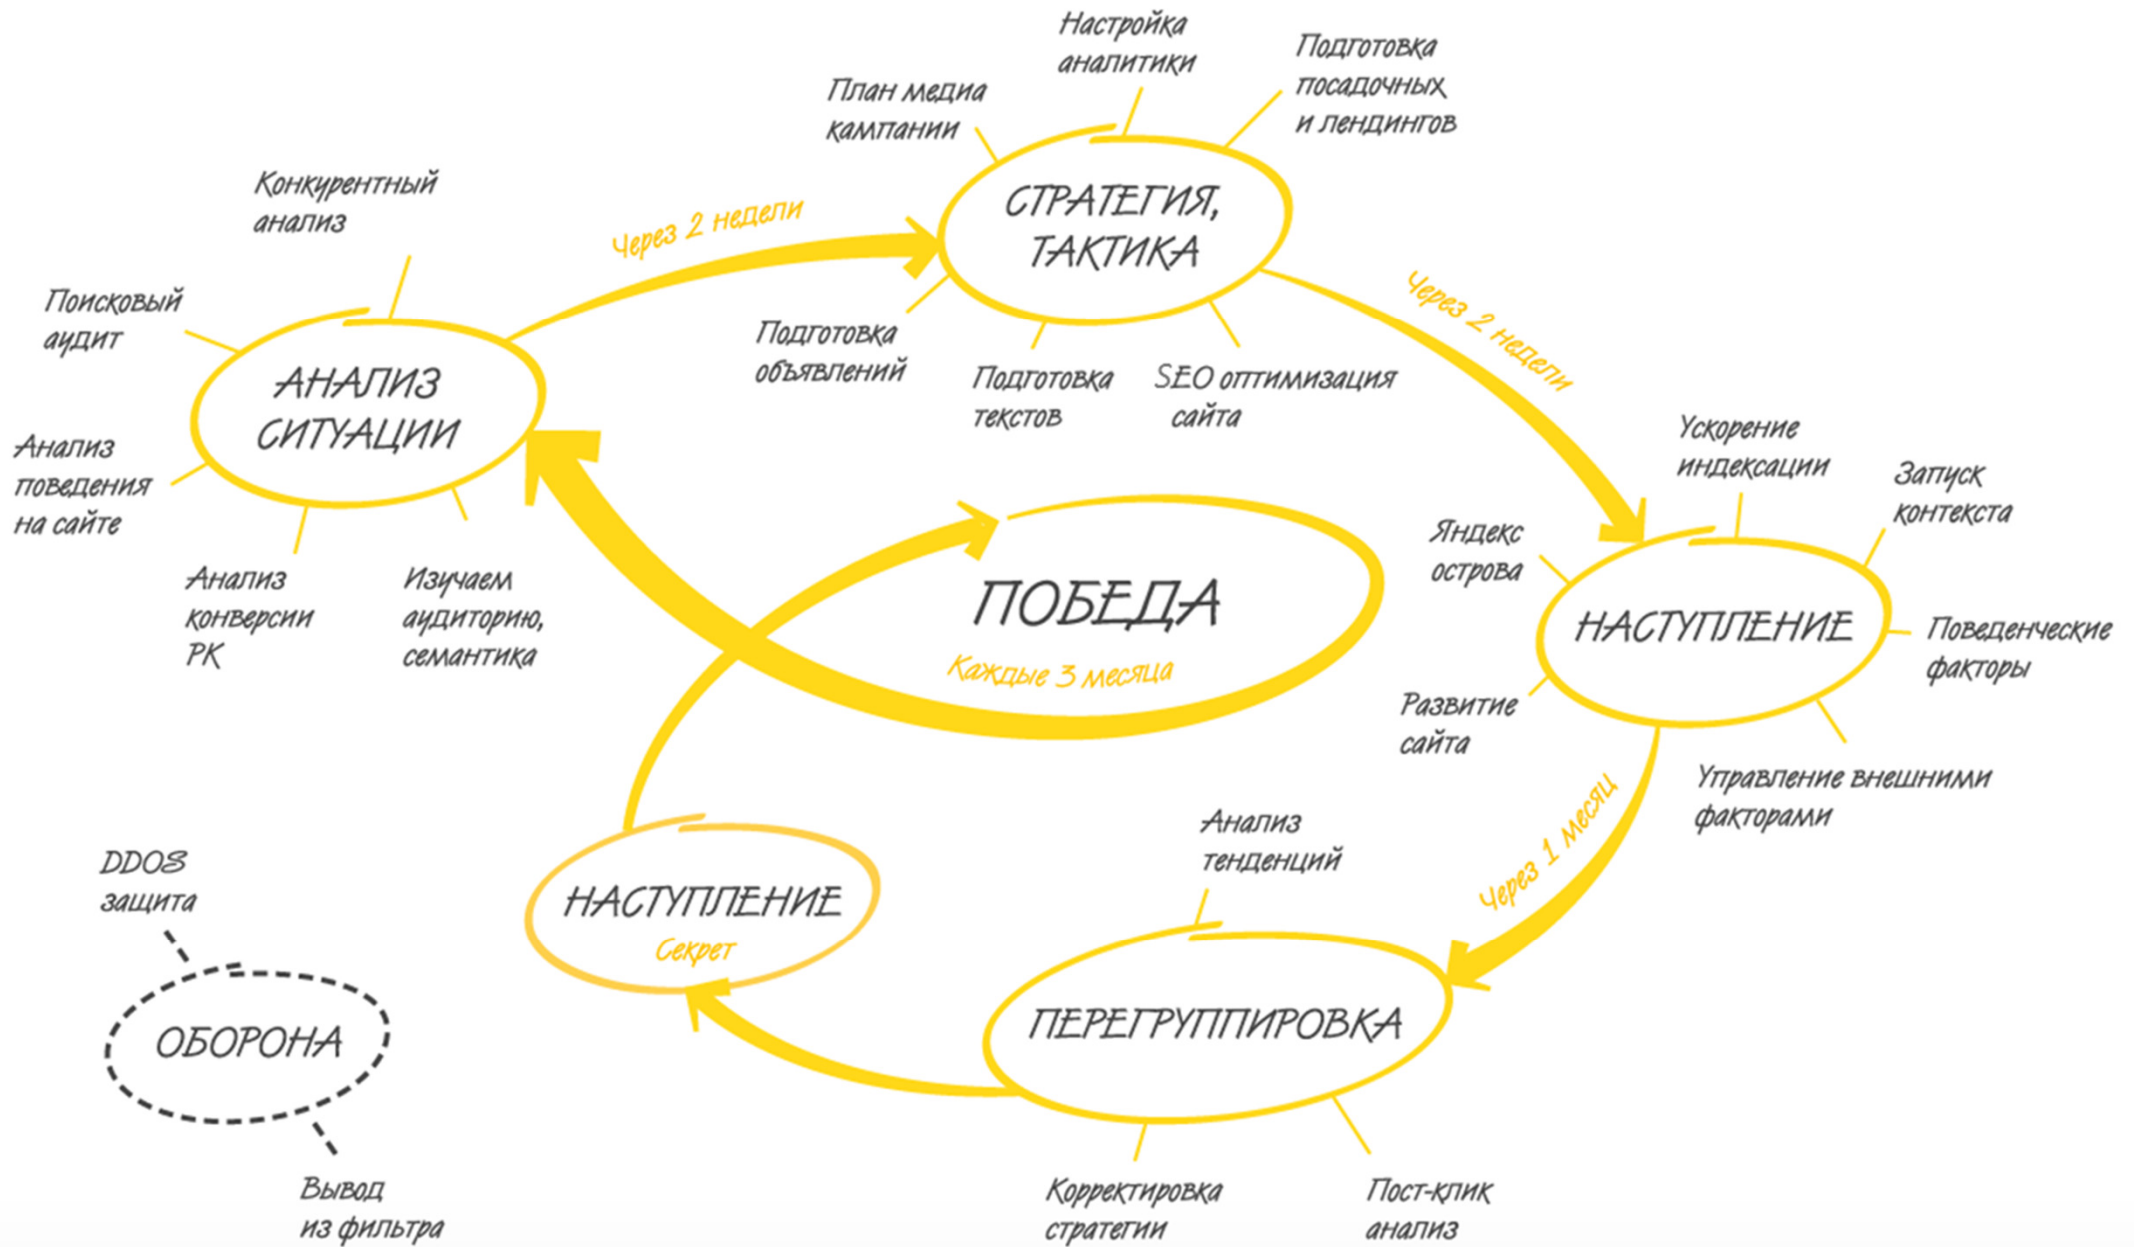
Настройка аналитики

План медиа кампании

Подготовка посадочных и лендингов

Конкурентный анализ

Через 2 недели

СТРАТЕГИЯ, ТАКТИКА

Поисковый аудит

Через 2 недели

АНАЛИЗ СИТУАЦИИ

Подготовка объявлений

Подготовка текстов

SEO оптимизация сайта

Анализ поведения на сайте

Ускорение индексации

Запуск контекста

Яндекс острова

Анализ конверсии РК

Изучаем аудиторию, семантика

ПОБЕДА

Каждые 3 месяца

НАСТУПЛЕНИЕ

Поведенческие факторы

Развитие сайта

Управление внешними факторами

Через 1 месяц

Анализ тенденций

DDOS защита

НАСТУПЛЕНИЕ

Секрет

ПЕРЕГРУППИРОВКА

ОБОРОНА

Вывод из фильтра

Корректировка стратегии

Пост-клик анализ